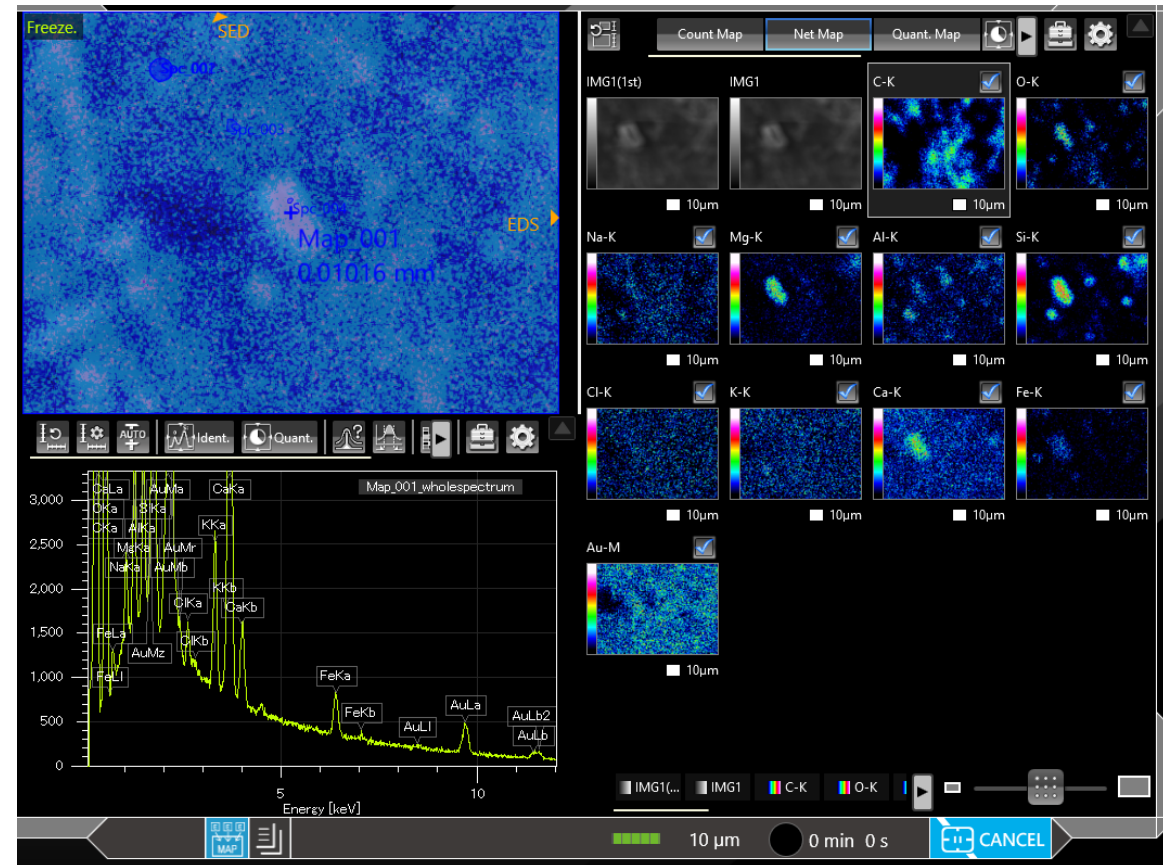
Freeze.
SED
Spc_002
Spc_003
Spc_004
Map_001
0.01016 mm
EDS

AUTO
Ident.
Quant.

Map_001_wholespectrum
CaLa
AuMa
CaKa
OKa
SiKa
CKa
AlKa
KKa
MgKa
AuMr
NaKa
AuMb
KKb
ClKa
CaKb
FeLa
ClKb
AuMz
FeLl
FeKa
FeKb
AuLa
AuLl
AuLb2
AuLb
3,000
2,500
2,000
1,500
1,000
500
0
5
10
Energy [keV]

Count Map
Net Map
Quant. Map

IMG1(1st)
10μm
IMG1
10μm
C-K
10μm
O-K
10μm
Na-K
10μm
Mg-K
10μm
Al-K
10μm
Si-K
10μm
Cl-K
10μm
K-K
10μm
Ca-K
10μm
Fe-K
10μm
Au-M
10μm

IMG1(...
IMG1
C-K
O-K

MAP
10 μm
0 min 0 s
CANCEL